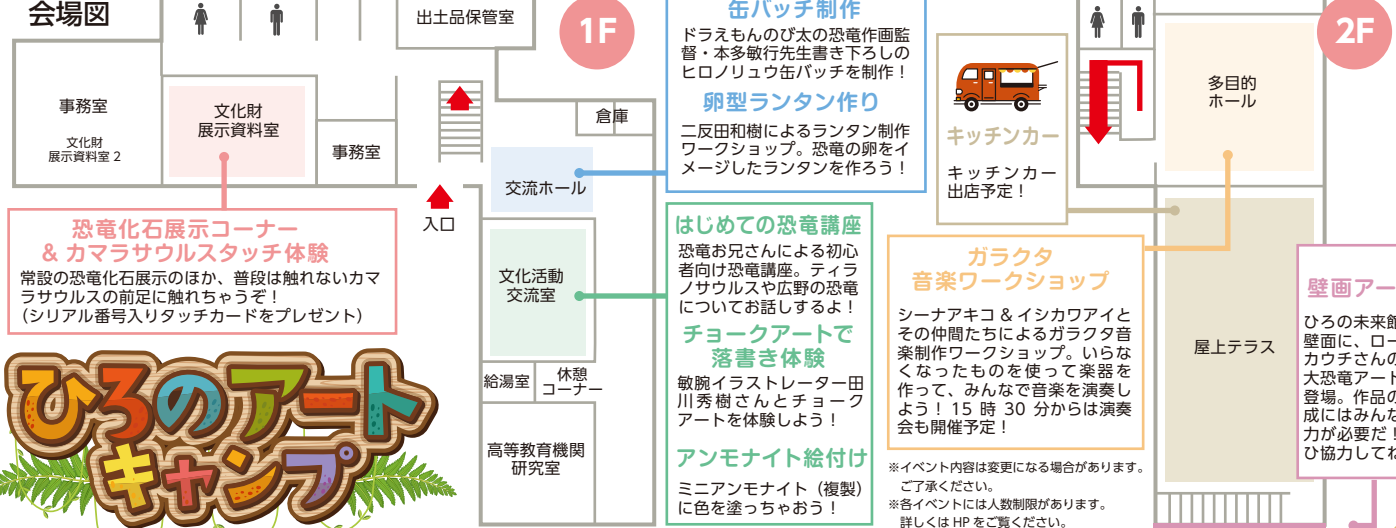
会場図

1F

出土品保管室

事務室

文化財 展示資料室 2

文化財 展示資料室

事務室

倉庫

交流ホール

入口

文化活動 交流室

給湯室

休憩 コーナー

高等教育機関 研究室

恐竜化石展示コーナー & カマラサウルスタッチ体験

常設の恐竜化石展示のほか、普段は触れないカマラサウルスの前足に触れちゃうぞ！（シリアル番号入りタッチカードをプレゼント）

ひろのアートキャンプ

缶バッチ制作

ドラえもんのび太の恐竜作画監督・本多敏行先生書き下ろしのヒロノリュウ缶バッチを制作！

卵型ランタン作り

二反田和樹によるランタン制作ワークショップ。恐竜の卵をイメージしたランタンを作ろう！

はじめての恐竜講座

恐竜お兄さんによる初心者向け恐竜講座。ティラノサウルスや広野の恐竜についてお話しするよ！

チョークアートで 落書き体験

敏腕イラストレーター田川秀樹さんとチョークアートを体験しよう！

アンモナイト絵付け

ミニアンモナイト（複製）に色を塗っちゃおう！

キッチンカー

キッチンカー出店予定！

2F

多目的 ホール

ガラクタ 音楽ワークショップ

シーナアキコ & イシカワアイとその仲間たちによるガラクタ音楽制作ワークショップ。いらなくなったものを使って楽器を作って、みんなで音楽を演奏しよう！15 時 30 分からは演奏会も開催予定！

屋上テラス

壁画アー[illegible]

ひろの未来館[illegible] 壁面に、ロー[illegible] カウチさんの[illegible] 大恐竜アート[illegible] 登場。作品の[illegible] 成にはみんな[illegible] 力が必要だ！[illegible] ひ協力してね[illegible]

※イベント内容は変更になる場合があります。ご了承ください。
※各イベントには人数制限があります。詳しくは HP をご覧ください。